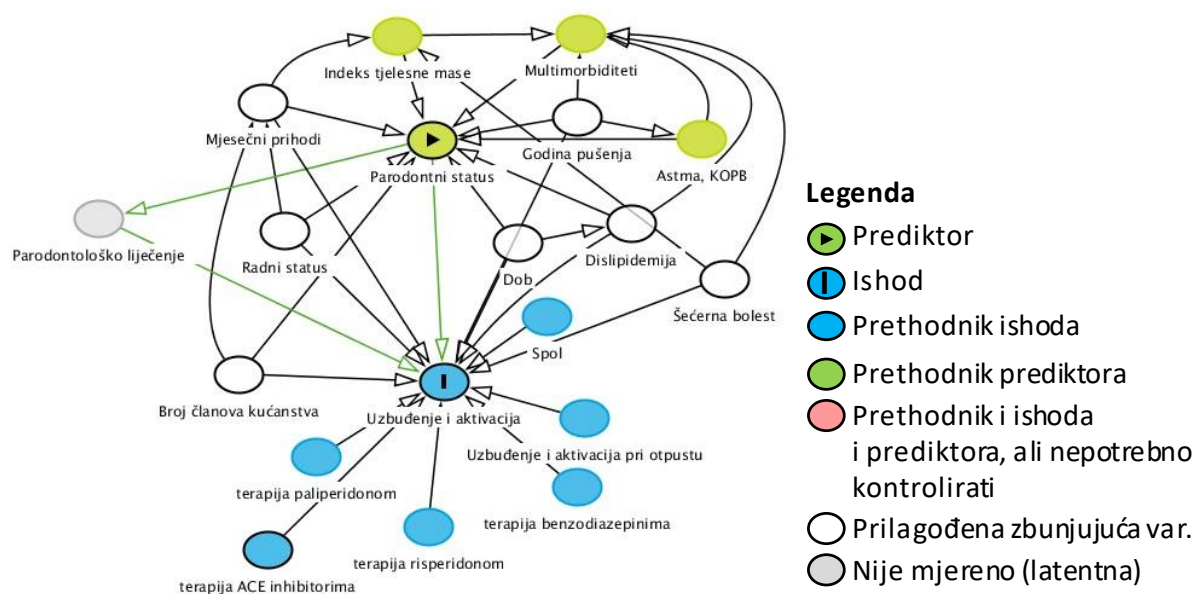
Indeks tjelesne mase
Multimorbiditeti
Mjesečni prihodi
Godina pušenja
Parodontni status
Astma, KOPB
Parodontološko liječenje
Radni status
Dob
Dislipidemija
Šećerna bolest
Spol
Broj članova kućanstva
Uzbuđenje i aktivacija
Uzbuđenje i aktivacija pri otpustu
terapija paliperidonom
terapija benzodiazepinima
terapija risperidonom
terapija ACE inhibitorima

Legenda
Prediktor
Ishod
Prethodnik ishoda
Prethodnik prediktora
Prethodnik i ishoda i prediktora, ali nepotrebno kontrolirati
Prilagođena zbunjujuća var.
Nije mjereno (latentna)